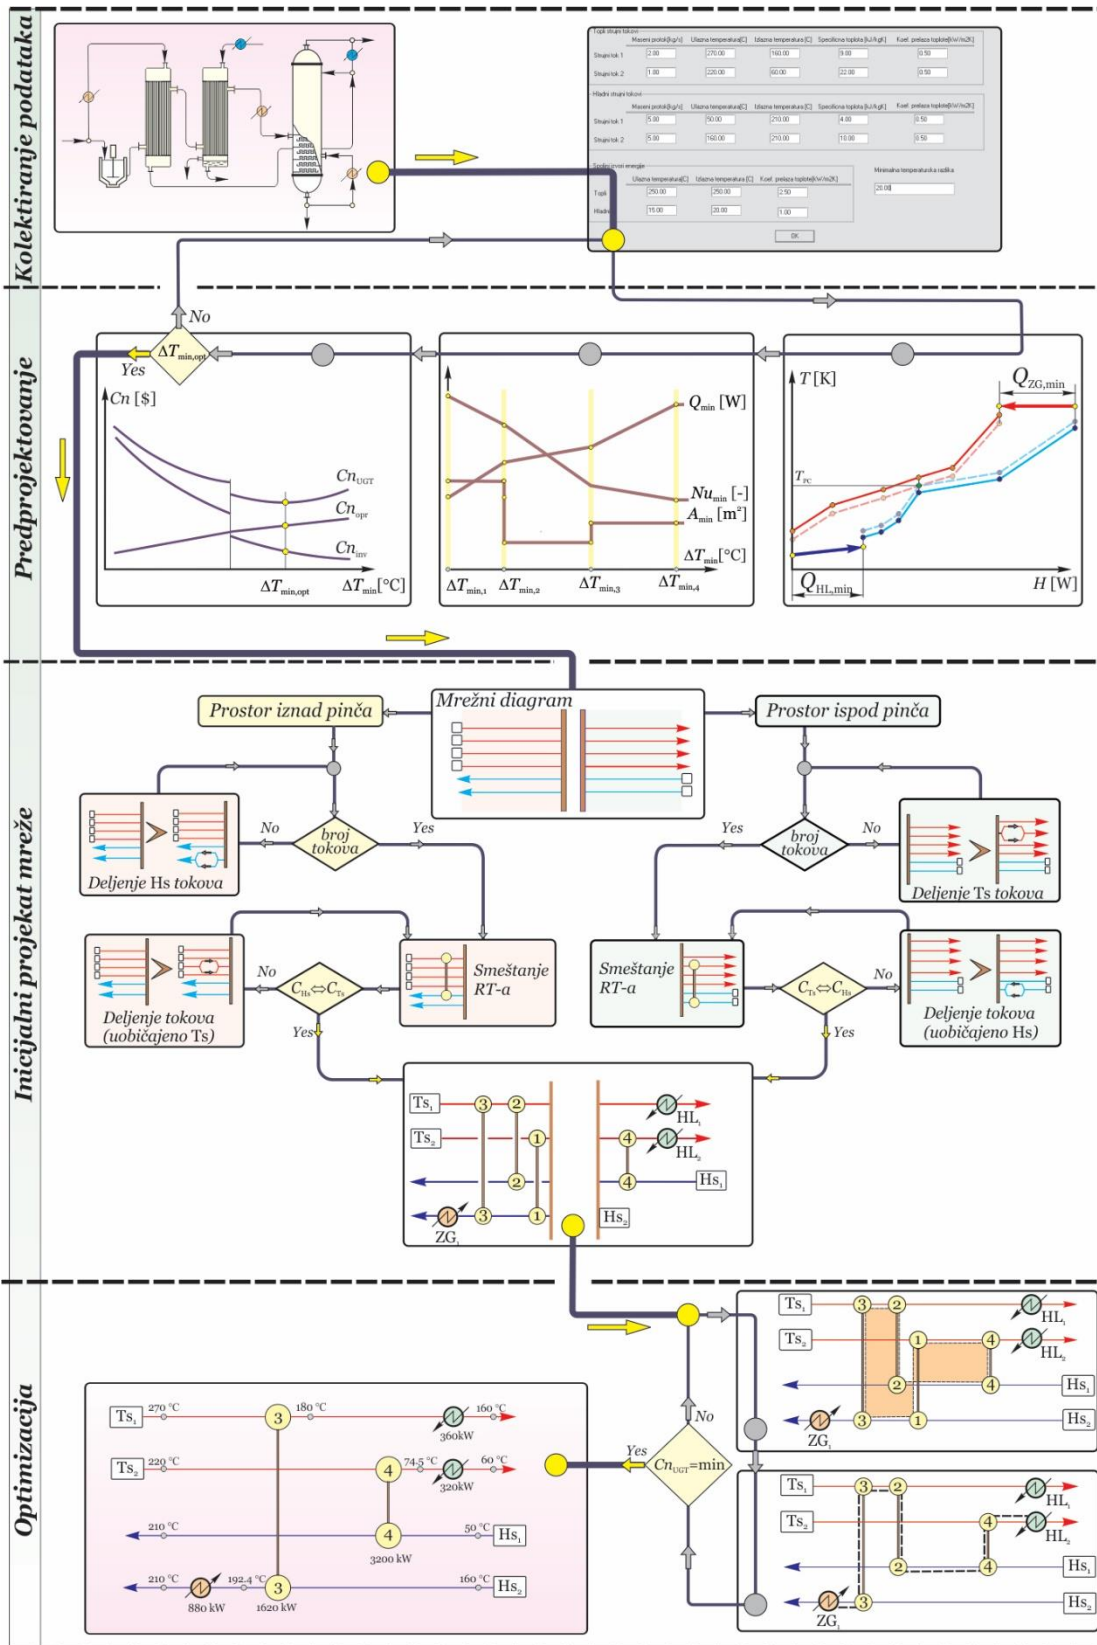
Kolektiranje podataka

Topli strujni tokovi
| | Maseni protok[kg/s] | Ulazna temperatura[C] | Izlazna temperatura[C] | Specifična toplota [kJ/kgK] | Koef. prelaza toplote[kW/m2K] |
|---|---|---|---|---|---|
| Strujni tok 1 | 2.00 | 270.00 | 160.00 | 9.00 | 0.50 |
| Strujni tok 2 | 1.00 | 220.00 | 60.00 | 22.00 | 0.50 |

Hladni strujni tokovi
| | Maseni protok[kg/s] | Ulazna temperatura[C] | Izlazna temperatura[C] | Specifična toplota [kJ/kgK] | Koef. prelaza toplote[kW/m2K] |
|---|---|---|---|---|---|
| Strujni tok 1 | 5.00 | 50.00 | 210.00 | 4.00 | 0.50 |
| Strujni tok 2 | 5.00 | 160.00 | 210.00 | 10.00 | 0.50 |

Spoljni izvori energije
| | Ulazna temperatura[C] | Izlazna temperatura[C] | Koef. prelaza toplote[kW/m2K] |
|---|---|---|---|
| Topli | 250.00 | 250.00 | 2.50 |
| Hladni | 15.00 | 20.00 | 1.00 |

Minimalna temperaturska razlika
20.00
OK

Predprojektovanje

No
$\Delta T_{min,opt}$
Yes
$Cn$ [\$]
$Cn_{UGT}$
$Cn_{opr}$
$Cn_{inv}$
$\Delta T_{min,opt}$ $\Delta T_{min}$[°C]

$Q_{min}$ [W]
$Nu_{min}$ [-]
$A_{min}$ [m$^2$]
$\Delta T_{min}$[°C]
$\Delta T_{min,1}$ $\Delta T_{min,2}$ $\Delta T_{min,3}$ $\Delta T_{min,4}$

$T$ [K]
$Q_{ZG,min}$
$T_{PC}$
$Q_{HL,min}$
$H$ [W]

Inicijalni projekat mreže

Prostor iznad pinča
Mrežni diagram
Prostor ispod pinča
No
broj tokova
Yes
Deljenje Hs tokova
Yes
broj tokova
No
Deljenje Ts tokova
No
$C_{Hs} \Leftrightarrow C_{Ts}$
Yes
Deljenje tokova (uobičajeno Ts)
Smeštanje RT-a
Smeštanje RT-a
$C_{Ts} \Leftrightarrow C_{Hs}$
No
Yes
Deljenje tokova (uobičajeno Hs)

Ts$_1$ 3 2 HL$_1$
Ts$_2$ 1 4 HL$_2$
2 4 Hs$_1$
ZG$_1$ 3 1 Hs$_2$

Optimizacija

Ts$_1$ 3 2 HL$_1$
Ts$_2$ 1 4 HL$_2$
2 4 Hs$_1$
ZG$_1$ 3 1 Hs$_2$
No
Yes
$Cn_{UGT}$=min

Ts$_1$ 270 °C 3 180 °C 360kW 160 °C
Ts$_2$ 220 °C 4 74.5 °C 320kW 60 °C
210 °C 4 3200 kW 50 °C Hs$_1$
210 °C 880 kW 192.4 °C 3 1620 kW 160 °C Hs$_2$

Ts$_1$ 3 2 HL$_1$
Ts$_2$ 4 HL$_2$
2 4 Hs$_1$
ZG$_1$ 3 Hs$_2$